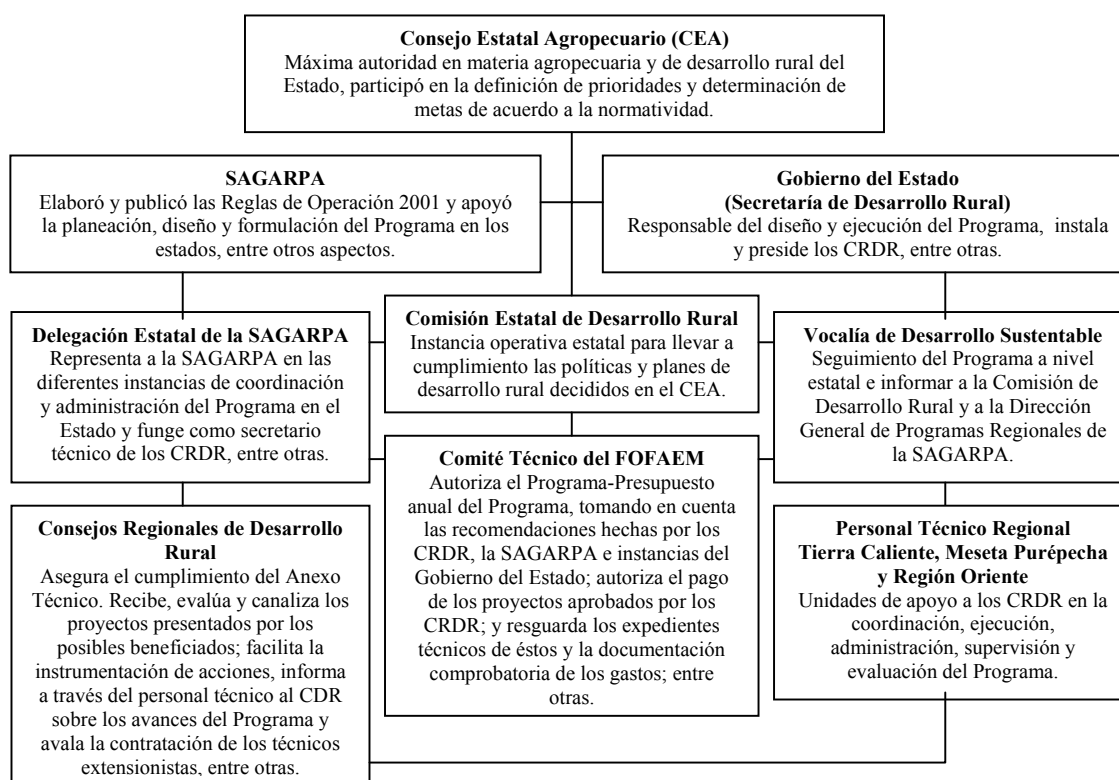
**Consejo Estatal Agropecuario (CEA)**
Máxima autoridad en materia agropecuaria y de desarrollo rural del Estado, participó en la definición de prioridades y determinación de metas de acuerdo a la normatividad.

**SAGARPA**
Elaboró y publicó las Reglas de Operación 2001 y apoyó la planeación, diseño y formulación del Programa en los estados, entre otros aspectos.

**Gobierno del Estado (Secretaría de Desarrollo Rural)**
Responsable del diseño y ejecución del Programa, instala y preside los CRDR, entre otras.

**Delegación Estatal de la SAGARPA**
Representa a la SAGARPA en las diferentes instancias de coordinación y administración del Programa en el Estado y funge como secretario técnico de los CRDR, entre otras.

**Comisión Estatal de Desarrollo Rural**
Instancia operativa estatal para llevar a cumplimiento las políticas y planes de desarrollo rural decididos en el CEA.

**Vocalía de Desarrollo Sustentable**
Seguimiento del Programa a nivel estatal e informar a la Comisión de Desarrollo Rural y a la Dirección General de Programas Regionales de la SAGARPA.

**Comité Técnico del FOFAEM**
Autoriza el Programa-Presupuesto anual del Programa, tomando en cuenta las recomendaciones hechas por los CRDR, la SAGARPA e instancias del Gobierno del Estado; autoriza el pago de los proyectos aprobados por los CRDR; y resguarda los expedientes técnicos de éstos y la documentación comprobatoria de los gastos; entre otras.

**Consejos Regionales de Desarrollo Rural**
Asegura el cumplimiento del Anexo Técnico. Recibe, evalúa y canaliza los proyectos presentados por los posibles beneficiados; facilita la instrumentación de acciones, informa a través del personal técnico al CDR sobre los avances del Programa y avala la contratación de los técnicos extensionistas, entre otras.

**Personal Técnico Regional Tierra Caliente, Meseta Purépecha y Región Oriente**
Unidades de apoyo a los CRDR en la coordinación, ejecución, administración, supervisión y evaluación del Programa.